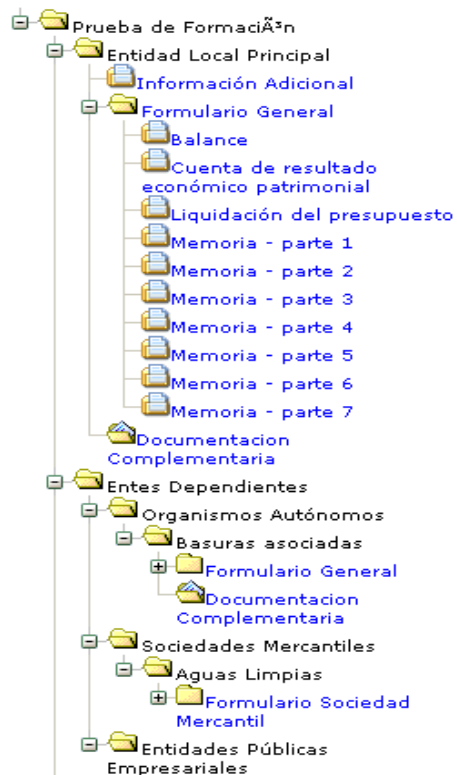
Prueba de FormaciÃ³n
Entidad Local Principal
Información Adicional
Formulario General
Balance
Cuenta de resultado económico patrimonial
Liquidación del presupuesto
Memoria - parte 1
Memoria - parte 2
Memoria - parte 3
Memoria - parte 4
Memoria - parte 5
Memoria - parte 6
Memoria - parte 7
Documentacion Complementaria
Entes Dependientes
Organismos Autónomos
Basuras asociadas
Formulario General
Documentacion Complementaria
Sociedades Mercantiles
Aguas Limpias
Formulario Sociedad Mercantil
Entidades Públicas Empresariales